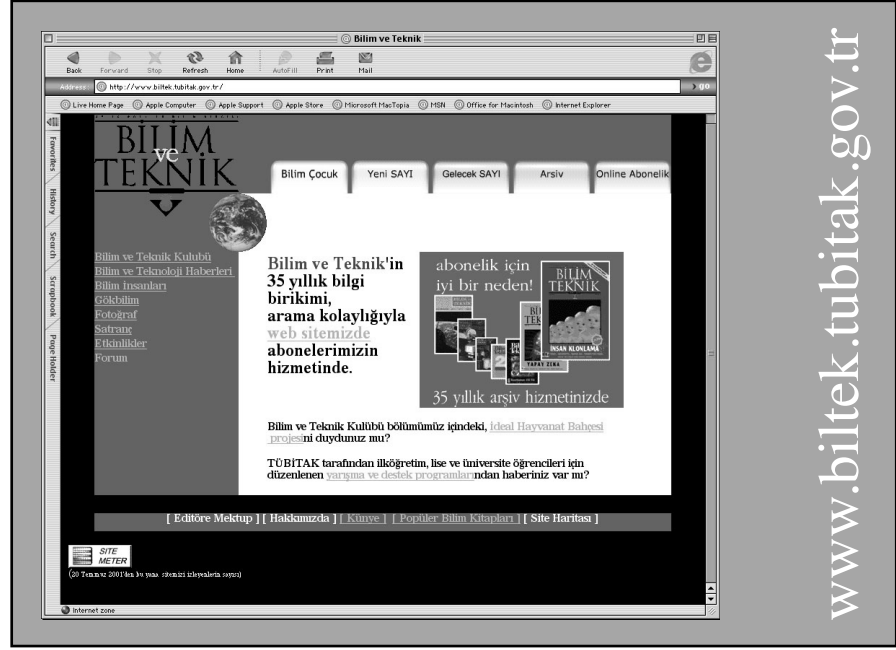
Bilim ve Teknik

Back Forward Stop Refresh Home AutoFill Print Mail

Address: http://www.biltek.tubitak.gov.tr/ go

Live Home Page Apple Computer Apple Support Apple Store Microsoft MacTopia MSN Office for Macintosh Internet Explorer

Favorites History Search Scrapbook Page Holder

BİLİM ve TEKNİK

Bilim Çocuk Yeni SAYI Gelecek SAYI Arsiv Online Abonelik

Bilim ve Teknik Kulubü
Bilim ve Teknoloji Haberleri
Bilim İnsanları
Gökbilim
Fotoğraf
Satranç
Etkinlikler
Forum

Bilim ve Teknik'in 35 yıllık bilgi birikimi, arama kolaylığıyla web sitemizde abonelerimizin hizmetinde.

abonelik için iyi bir neden!

BİLİM TEKNİK

İNSAN KLONLAMA

YAPAY ZEKA

35 yıllık arşiv hizmetinizde

Bilim ve Teknik Kulübü bölümümüz içindeki, İdeal Hayvanat Bahçesi projesini duydunuz mu?

TÜBİTAK tarafından ilköğretim, lise ve üniversite öğrencileri için düzenlenen yarışma ve destek programlarından haberiniz var mı?

[ Editöre Mektup ] [ Hakkımızda ] [ Künye ] [ Popüler Bilim Kitapları ] [ Site Haritası ]

SITE METER

(20 Temmuz 2001'den bu yana sitemizi izleyenlerin sayısı)

Internet zone

www.biltek.tubitak.gov.tr